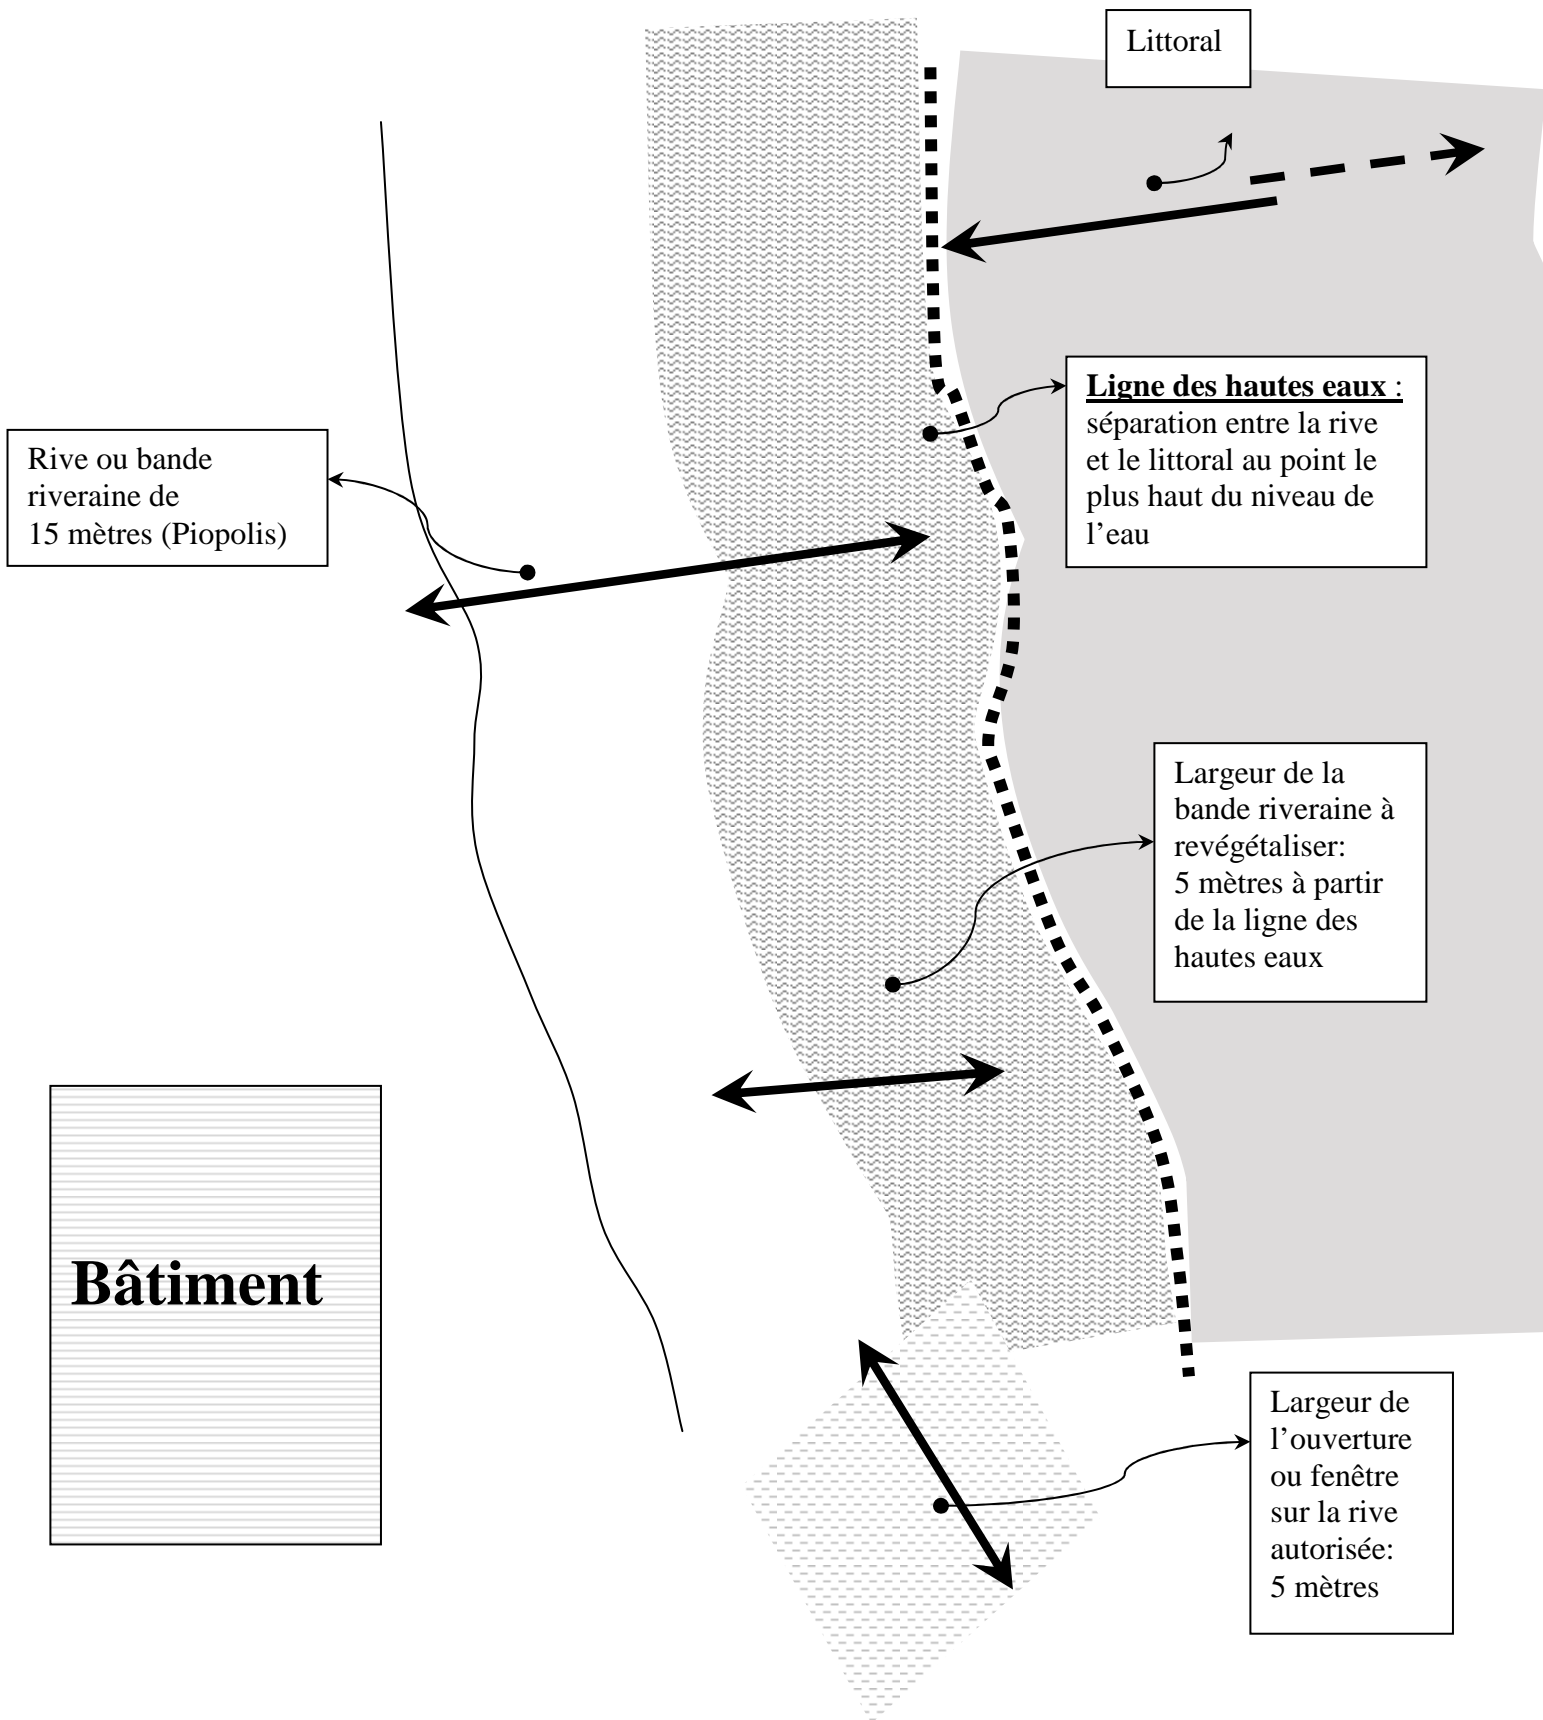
Littoral

Ligne des hautes eaux : séparation entre la rive et le littoral au point le plus haut du niveau de l'eau

Rive ou bande riveraine de 15 mètres (Piopolis)

Largeur de la bande riveraine à revégétaliser: 5 mètres à partir de la ligne des hautes eaux

Bâtiment

Largeur de l'ouverture ou fenêtre sur la rive autorisée: 5 mètres